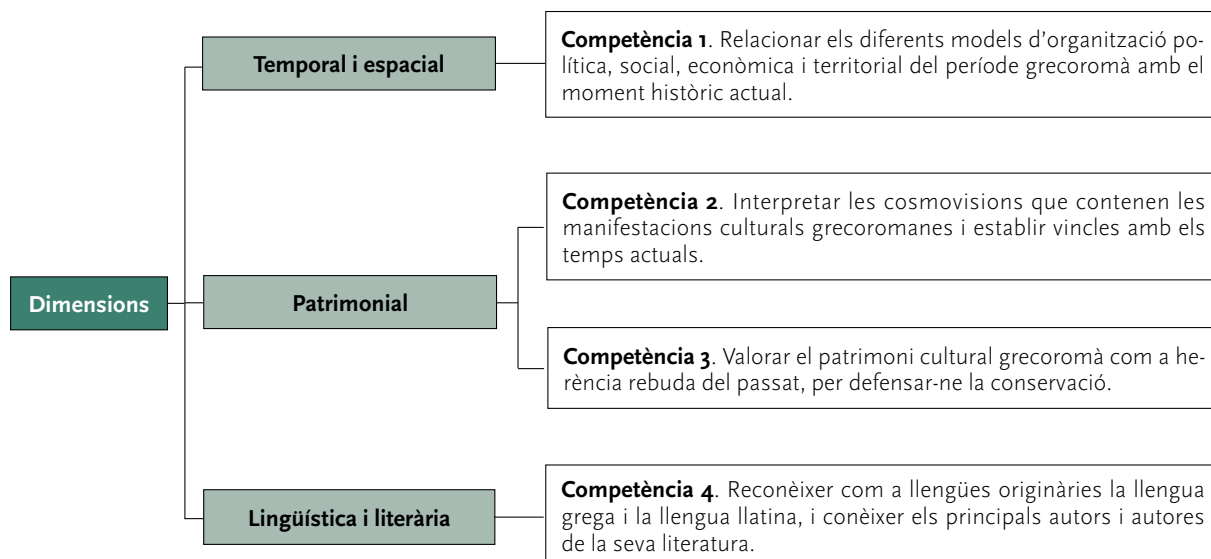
Dimensions

Temporal i espacial

**Competència 1**. Relacionar els diferents models d'organització política, social, econòmica i territorial del període grecoromà amb el moment històric actual.

Patrimonial

**Competència 2**. Interpretar les cosmovisions que contenen les manifestacions culturals grecoromanes i establir vincles amb els temps actuals.

**Competència 3**. Valorar el patrimoni cultural grecoromà com a herència rebuda del passat, per defensar-ne la conservació.

Lingüística i literària

**Competència 4**. Reconèixer com a llengües originàries la llengua grega i la llengua llatina, i conèixer els principals autors i autores de la seva literatura.